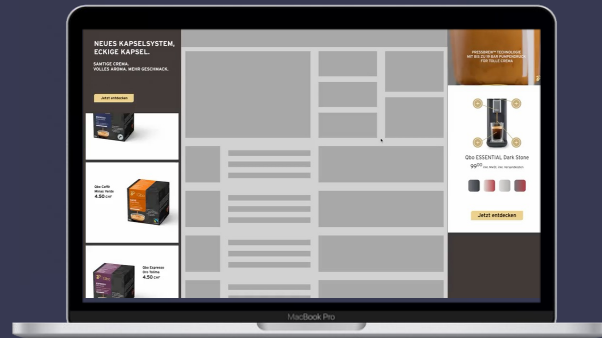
NEUES KAPSELSYSTEM, ECKIGE KAPSEL.

SAMTIGE CREMA. VOLLES AROMA. MEHR GESCHMACK.

Jetzt entdecken

Qbo Caffè Mirai Verde
4.50 CHF

Qbo Express Oro Tolima
4.50 CHF

PRECISIONFIT TECHNOLOGIE MIT BIS ZU 19 BAR PUMPENDRUCK FÜR VOLLE CREMA

Qbo ESSENTIAL Dark Stone
99.00 CHF

Jetzt entdecken

MacBook Pro